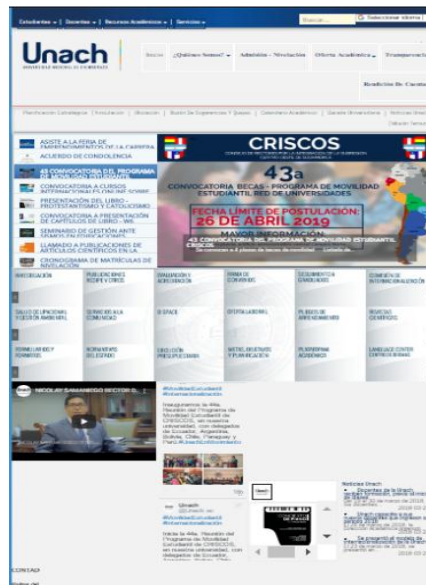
Estudiantes | Docentes | Recursos Académicos | Servicios

Unach

UNIVERSIDAD NACIONAL DE CHIMBORAZO

Inicio ¿Quiénes Somos? Admisión - Nivelación Oferta Académica Transparencia

Rendición De Cuentas

ASISTE A LA FERIA DE EMPRENDIMIENTOS DE LA CARRERA

ACUERDO DE CONDOLENCIA

43 CONVOCATORIA DEL PROGRAMA DE MOVILIDAD ESTUDIANTIL

CONVOCATORIA A CURSOS INTERNACIONALES ONLINE SOBRE

PRESENTACIÓN DEL LIBRO - PROTESTANTISMO Y CATOLICISMO

CONVOCATORIA A PRESENTACIÓN DE CAPÍTULOS DE LIBRO - WS

SEMINARIO DE GESTIÓN ANTE GRANDES DESASTRES

LLAMADO A PUBLICACIONES DE ARTÍCULOS CIENTÍFICOS EN LA

CRONOGRAMA DE MATRÍCULAS DE NIVELACIÓN

CRISCOS

43a

CONVOCATORIA BECAS - PROGRAMA DE MOVILIDAD ESTUDIANTIL RED DE UNIVERSIDADES

FECHA LÍMITE DE POSTULACIÓN: 26 DE ABRIL 2019

MAYOR INFORMACIÓN:

43 CONVOCATORIA DEL PROGRAMA DE MOVILIDAD ESTUDIANTIL CRISCOS

INVESTIGACIÓN

PUBLICACIONES

EVALUACIÓN Y ACREDITACIÓN

FIRMA DE CONVENIOS

SEGUIMIENTO A GRADUADOS

BIBLIOTECA

SERVICIOS A LA COMUNIDAD

D-SPACE

OFERTA LABORAL

PLIEGOS DE ARRENDAMIENTO

REVISTAS CIENTÍFICAS

NORMATIVAS DEL ESTADO

EJECUCIÓN PRESUPUESTARIA

PLATAFORMA ACADÉMICA

LANGUAGE CENTER

NICOLAY SAMANIEGO RECTOR D...

#MovilidadEstudiantil #Internacionalización

Inauguramos la 4ta. Reunión del Programa de Movilidad Estudiantil de CRISCOS, en nuestra universidad, con delegados de Ecuador, Argentina, Bolivia, Chile, Paraguay y Perú.

Unach

Noticias Unach

CONTACT